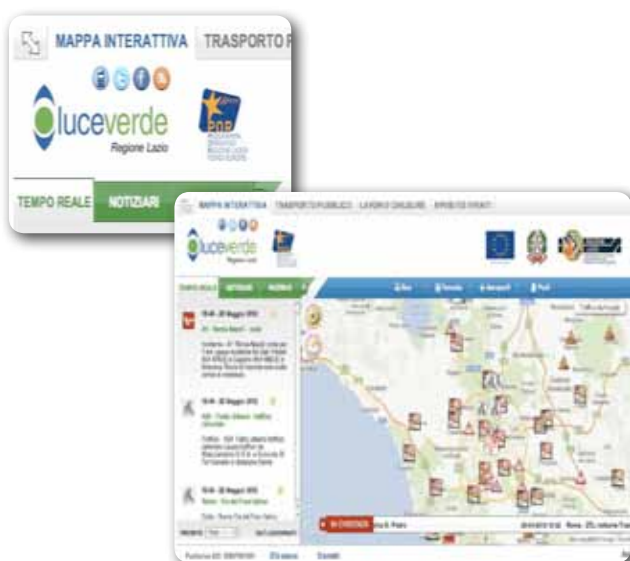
MAPPA INTERATTIVA TRASPORTO P

luceverde
Regione Lazio

POR

TEMPO REALE NOTIZIARI

MAPPA INTERATTIVA TRASPORTO PUBBLICO LAVORI E CHIUSURE SERVIZI E EVENTI

luceverde
Regione Lazio

TEMPO REALE NOTIZIARI

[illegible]